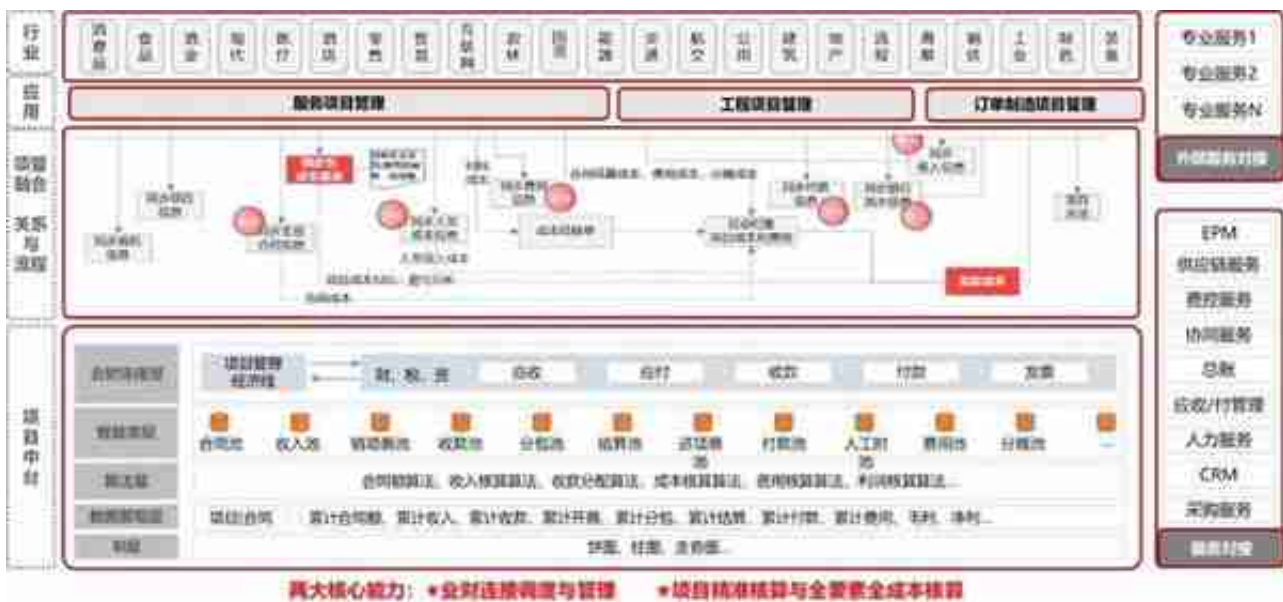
行业

消费品 | 食品 | 酒业 | 现代 | 医疗 | 酒店 | 零售 | 教育 | 互联网 | 农林 | 地产 | 能源 | 交通 | 航空 | 公共 | 建筑 | 房产 | 咨询 | 传媒 | 制造 | 工业 | 制药 | 其他

应用

服务项目管理

工程项目管理

订单制造项目管理

专业服务1

专业服务2

专业服务N

外部服务封装

项目融合关系与流程

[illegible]

EPM

供应链服务

费控服务

协同服务

总账

应收/付管理

人力服务

CRM

采购服务

服务封装

项目中台

| 合同连接层 | 项目管理经济线 | 财、税、资 | 应收 | 应付 | 收款 | 付款 | 发票 |
|---|---|---|---|---|---|---|---|
| 数据存储层 | 合同池 | 收入池 | 销项票池 | 收款池 | 分包池 | 结算池 | 进项票池 |
| | 付款池 | 人工时池 | 费用池 | 分摊池 | … | | |
| 算法层 | 合同结算法、收入核算算法、收款分配算法、成本核算算法、费用核算算法、利润核算算法… | | | | | | |
| 指标数据层 | 项目合同、累计合同额、累计收入、累计收款、累计开票、累计分包、累计结算、累计付款、累计费用、毛利、净利… | | | | | | |
| 视图 | 饼图、柱图、走势图… | | | | | | |

两大核心能力：●业财连接调度与管理 ●项目精准核算与全要素全成本核算